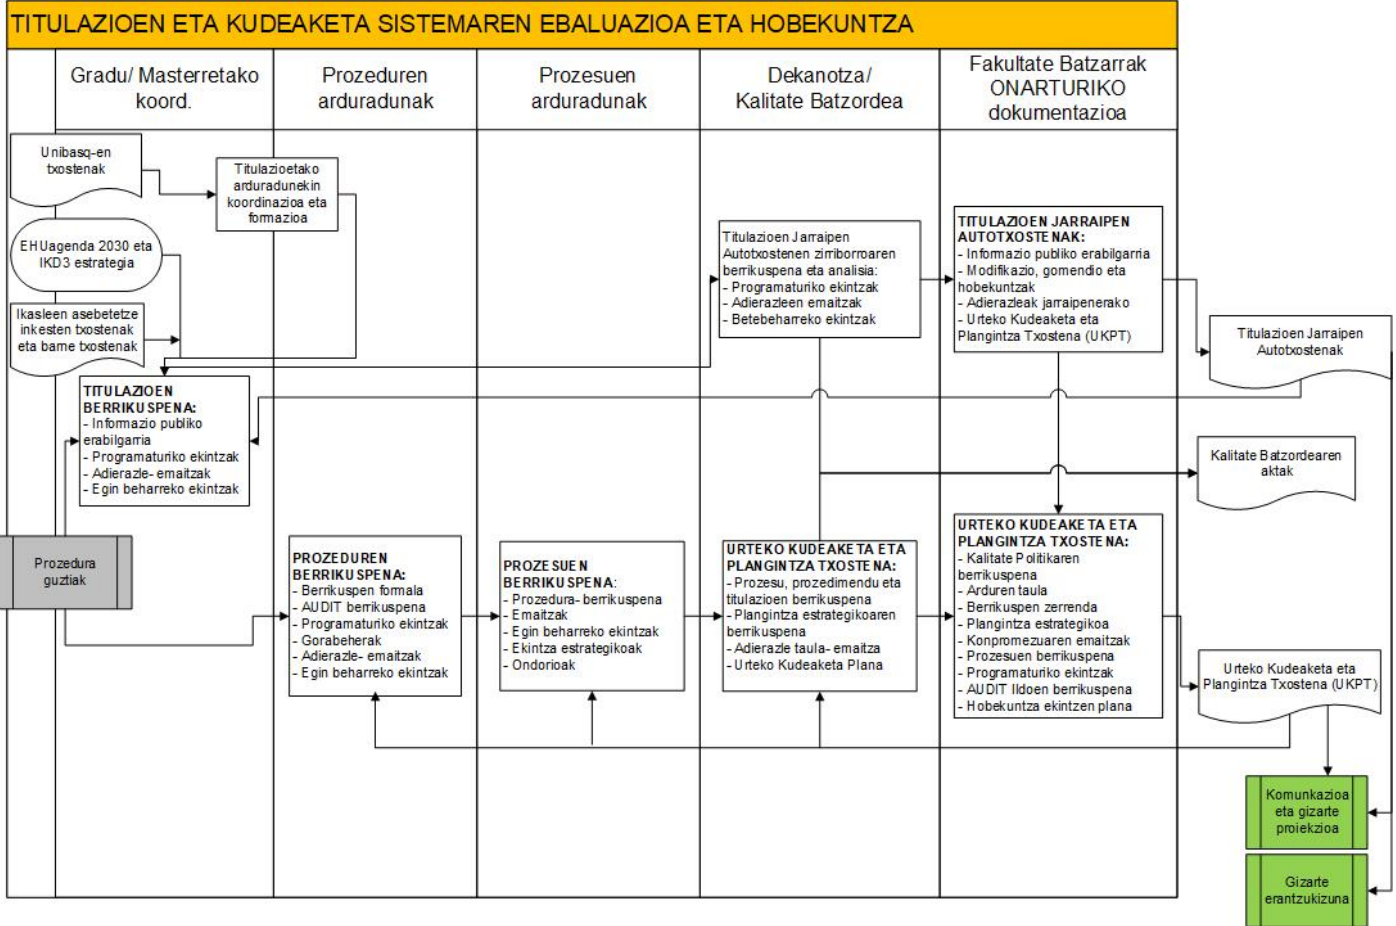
TITULAZIOEN ETA KUDEAKETA SISTEMAREN EBALUAZIOA ETA HOBEKUNTZA

| Gradu/ Masterretako koord. | Prozeduren arduradunak | Prozesuen arduradunak | Dekanotza/ Kalitate Batzordea | Fakultate Batzarrak ONARTURIKO dokumentazioa |
|---|---|---|---|---|

Unibasq-en txostenak

Titulazioetako arduradunekin koordinazioa eta formazioa

EHUagenda 2030 eta IKD3 estrategia

Ikasleen asebetetze inkesten txostenak eta barne txostenak

Titulazioen Jarraipen Autotxostenen zirriborroaren berrikuspena eta analisia:
- Programaturiko ekintzak
- Adierazleen emaitzak
- Betebeharreko ekintzak

TITULAZIOEN JARRAIPEN AUTOTXOSTENAK:
- Informazio publiko erabilgarria
- Modifikazio, gomendio eta hobekuntzak
- Adierazleak jarraipenerako
- Urteko Kudeaketa eta Plangintza Txostena (UKPT)

Titulazioen Jarraipen Autotxostenak

TITULAZIOEN BERRIKUSPENA:
- Informazio publiko erabilgarria
- Programaturiko ekintzak
- Adierazle- emaitzak
- Egin beharreko ekintzak

Kalitate Batzordearen aktak

Prozedura guztiak

PROZEDUREN BERRIKUSPENA:
- Berrikuspen formala
- AUDIT berrikuspena
- Programaturiko ekintzak
- Gorabeherak
- Adierazle- emaitzak
- Egin beharreko ekintzak

PROZESUEN BERRIKUSPENA:
- Prozedura- berrikuspena
- Emaitzak
- Egin beharreko ekintzak
- Ekintza estrategikoak
- Ondorioak

URTEKO KUDEAKETA ETA PLANGINTZA TXOSTENA:
- Prozesu, prozedimendu eta titulazioen berrikuspena
- Plangintza estrategikoaren berrikuspena
- Adierazle taula- emaitza
- Urteko Kudeaketa Plana

URTEKO KUDEAKETA ETA PLANGINTZA TXOSTENA:
- Kalitate Politikaren berrikuspena
- Arduren taula
- Berrikuspen zerrenda
- Plangintza estrategikoa
- Konpromezuaren emaitzak
- Prozesuen berrikuspena
- Programaturiko ekintzak
- AUDIT Ildoen berrikuspena
- Hobekuntza ekintzen plana

Urteko Kudeaketa eta Plangintza Txostena (UKPT)

Komunkazioa eta gizarte proiekzioa

Gizarte erantzukizuna